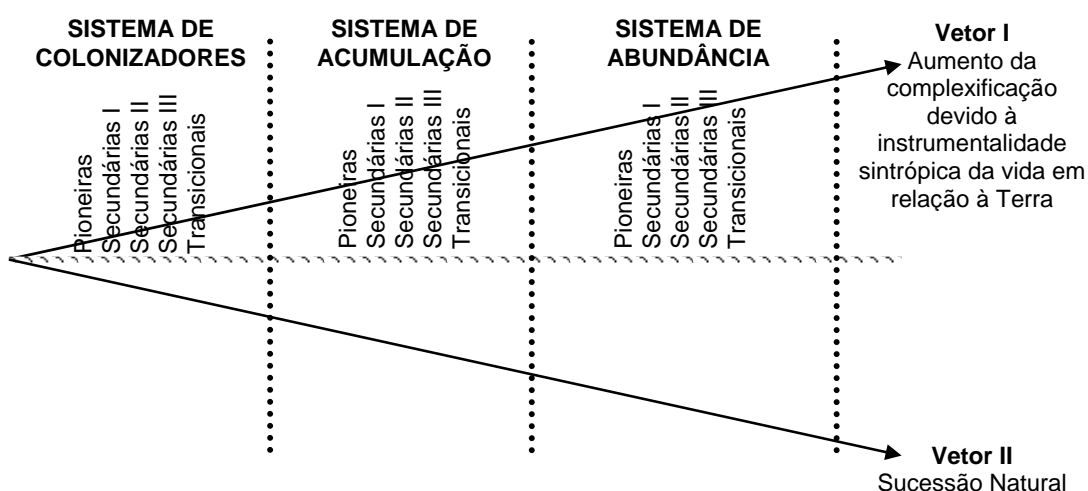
SISTEMA DE COLONIZADORES

Pioneiras
Secundárias I
Secundárias II
Secundárias III
Transicionais

SISTEMA DE ACUMULAÇÃO

Pioneiras
Secundárias I
Secundárias II
Secundárias III
Transicionais

SISTEMA DE ABUNDÂNCIA

Pioneiras
Secundárias I
Secundárias II
Secundárias III
Transicionais

Vetor I
Aumento da complexificação devido à instrumentalidade sintrópica da vida em relação à Terra

Vetor II
Sucessão Natural